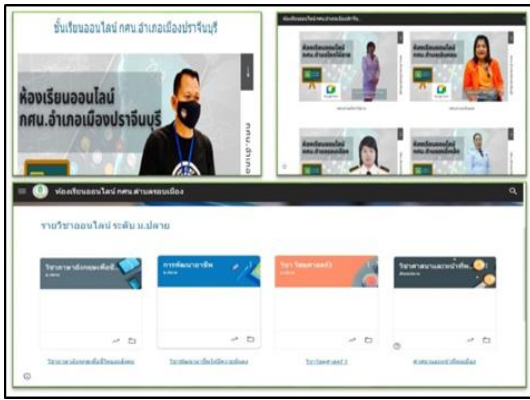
ชั้นเรียนออนไลน์ กศน.อำเภอเมืองปราจีนบุรี

ห้องเรียนออนไลน์ กศน.อำเภอเมืองปราจีนบุรี

ห้องเรียนออนไลน์ กศน.ตำบลดงขี้เหล็ก

ห้องเรียนออนไลน์ กศน.ตำบลบางเดชะ

ห้องเรียนออนไลน์ กศน.ตำบลรอบเมือง

รายวิชาออนไลน์ ระดับ ม.ปลาย

วิชาภาษาอังกฤษเพื่อชี...

การพัฒนาอาชีพ

วิชา วิทยาศาสตร์

วิชาศาสนาและหน้าที่พ...

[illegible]

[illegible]

วิชาวิทยาศาสตร์ 1

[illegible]